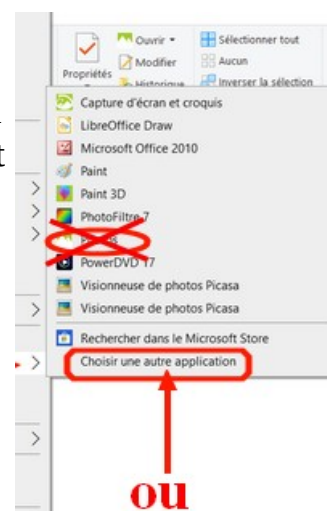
Ouvrir
Modifier
Historique
Propriétés
Sélectionner tout
Aucun
Inverser la sélection

Capture d'écran et croquis
LibreOffice Draw
Microsoft Office 2010
Paint
Paint 3D
PhotoFiltre 7
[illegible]
PowerDVD 17
Visionneuse de photos Picasa
Visionneuse de photos Picasa
Rechercher dans le Microsoft Store
Choisir une autre application

ou